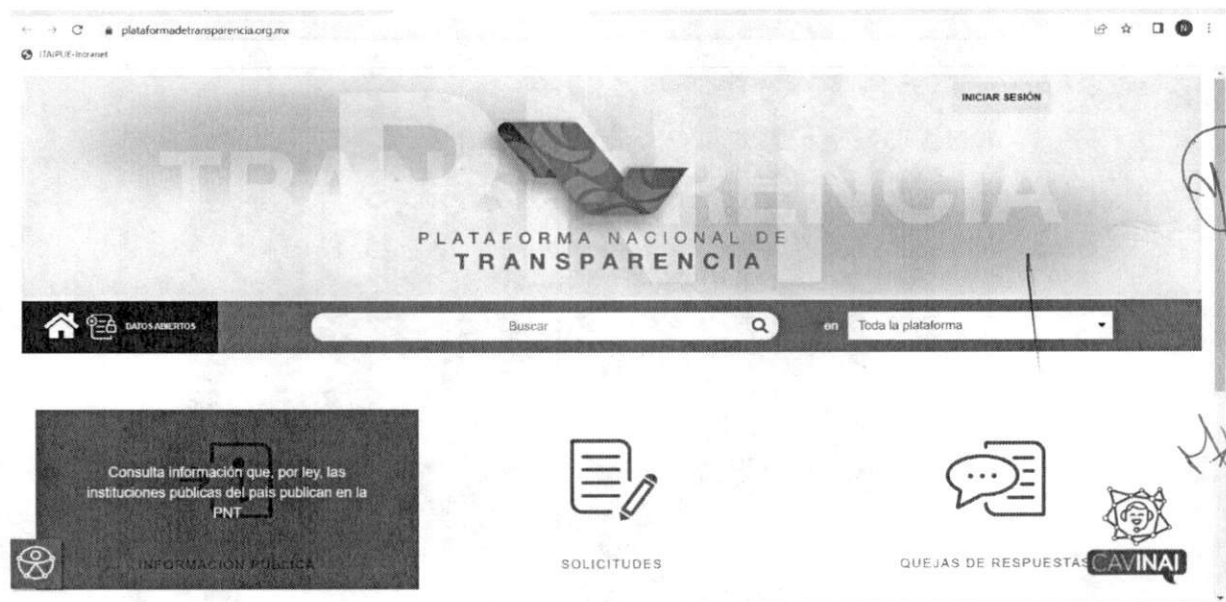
plataformadetransparencia.org.mx

ITAIPUE-Intranet

INICIAR SESIÓN

TRANSPARENCIA

PLATAFORMA NACIONAL DE
TRANSPARENCIA

DATOS ABIERTOS

Buscar

en Toda la plataforma

Consulta información que, por ley, las instituciones públicas del país publican en la PNT

INFORMACIÓN PÚBLICA

SOLICITUDES

QUEJAS DE RESPUESTAS

CAVINAI